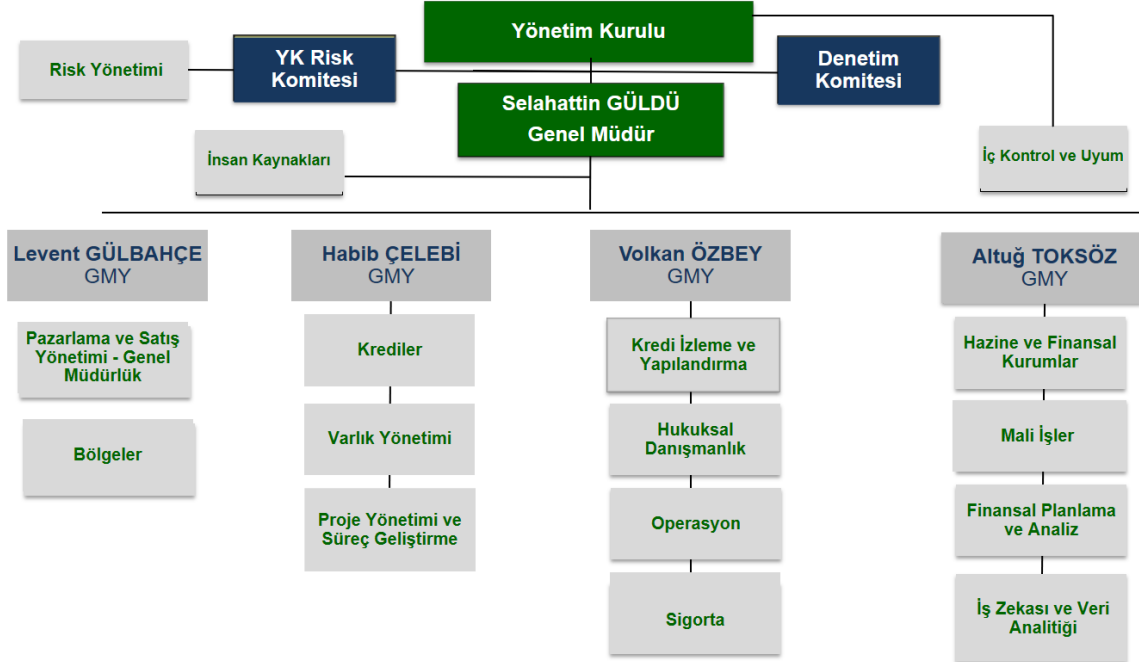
Yönetim Kurulu

Risk Yönetimi

YK Risk Komitesi

Denetim Komitesi

Selahattin GÜLDÜ Genel Müdür

İnsan Kaynakları

İç Kontrol ve Uyum

Levent GÜLBAHÇE GMY

Pazarlama ve Satış Yönetimi - Genel Müdürlük

Bölgeler

Habib ÇELEBİ GMY

Krediler

Varlık Yönetimi

Proje Yönetimi ve Süreç Geliştirme

Volkan ÖZBEY GMY

Kredi İzleme ve Yapılandırma

Hukuksal Danışmanlık

Operasyon

Sigorta

Altuğ TOKSÖZ GMY

Hazine ve Finansal Kurumlar

Mali İşler

Finansal Planlama ve Analiz

İş Zekası ve Veri Analitiği